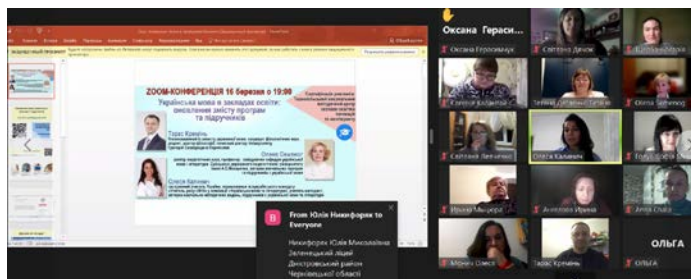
ZOOM-КОНФЕРЕНЦІЯ 16 березня о 19:00

Українська мова в закладах освіти: оновлення змісту програм та підручників

Тарас Кремінь

Олена Семеног

Олеся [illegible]

Оксана Гераси...

Оксана Герасимчук

Світлана Дячок

Світлана Кайдаш

Ольга Семеног

Світлана Литвинко

Ольга Калинич

Ірина Мицюра

Анатолій Ірина

Тарас Кремінь

ОЛЬГА

From Юлія Никифорук to Everyone

Никифорук Юлія Миколаївна Зеленецький ліцей Дністровський район Чернівецької області